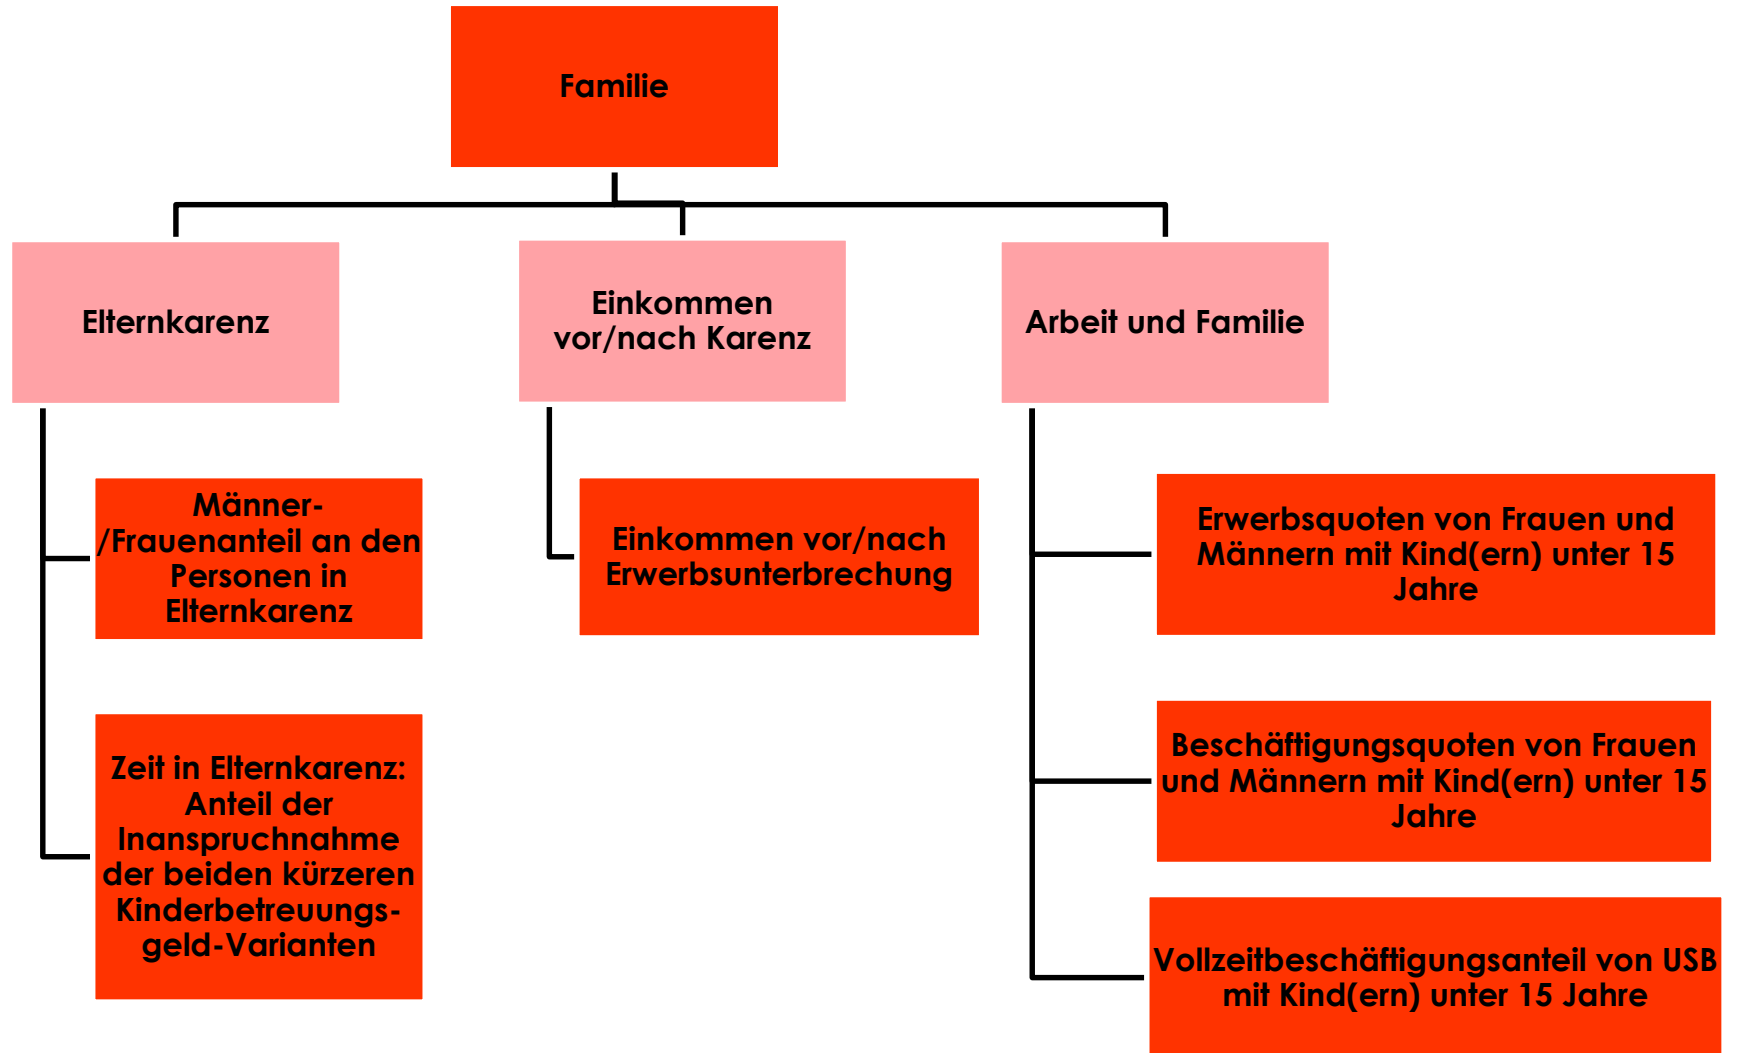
Familie

Elternkarenz

Einkommen vor/nach Karenz

Arbeit und Familie

Männer-/Frauenanteil an den Personen in Elternkarenz

Zeit in Elternkarenz: Anteil der Inanspruchnahme der beiden kürzeren Kinderbetreuungsgeld-Varianten

Einkommen vor/nach Erwerbsunterbrechung

Erwerbsquoten von Frauen und Männern mit Kind(ern) unter 15 Jahre

Beschäftigungsquoten von Frauen und Männern mit Kind(ern) unter 15 Jahre

Vollzeitbeschäftigungsanteil von USB mit Kind(ern) unter 15 Jahre